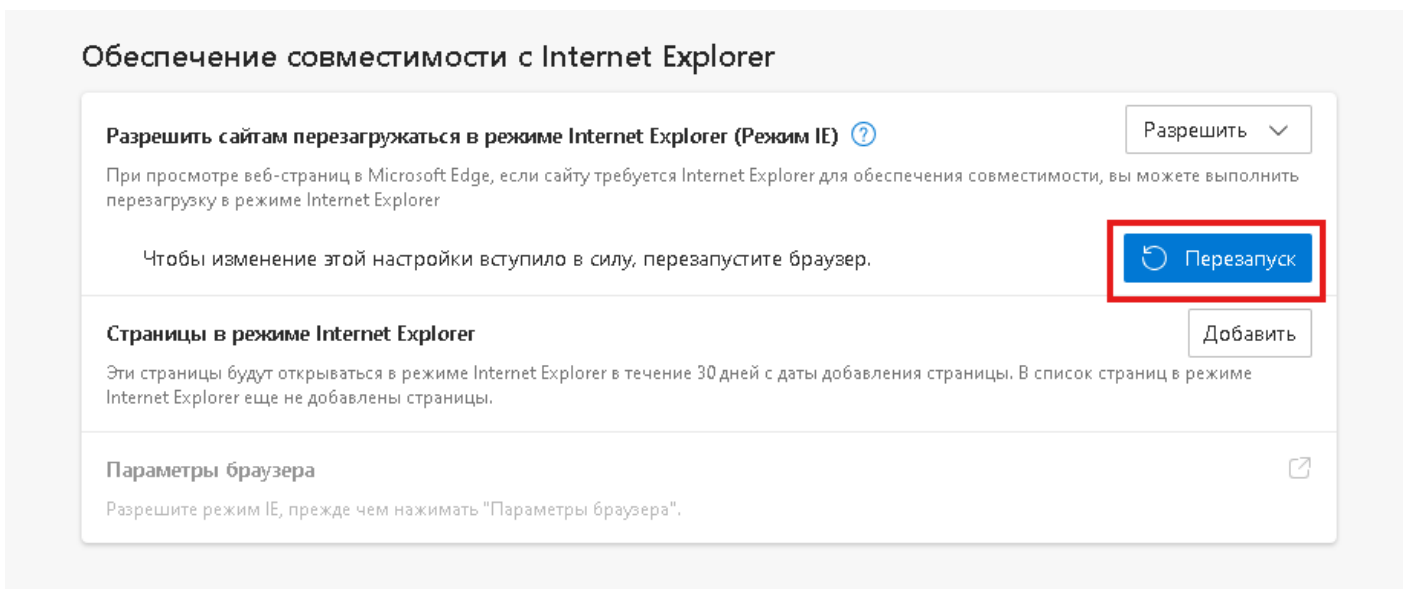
Обеспечение совместимости с Internet Explorer

Разрешить сайтам перезагружаться в режиме Internet Explorer (Режим IE) ?

Разрешить

При просмотре веб-страниц в Microsoft Edge, если сайту требуется Internet Explorer для обеспечения совместимости, вы можете выполнить перезагрузку в режиме Internet Explorer

Чтобы изменение этой настройки вступило в силу, перезапустите браузер.

Перезапуск

Страницы в режиме Internet Explorer

Добавить

Эти страницы будут открываться в режиме Internet Explorer в течение 30 дней с даты добавления страницы. В список страниц в режиме Internet Explorer еще не добавлены страницы.

Параметры браузера

Разрешите режим IE, прежде чем нажимать "Параметры браузера".